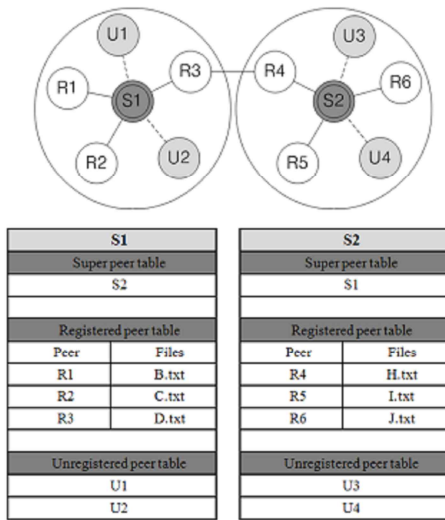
U1
R1
R3
S1
R2
U2
R4
U3
R6
S2
R5
U4

| S1 | |
|---|---|
| Super peer table | |
| S2 | |
| | |
| Registered peer table | |
| Peer | Files |
| R1 | B.txt |
| R2 | C.txt |
| R3 | D.txt |
| | |
| Unregistered peer table | |
| U1 | |
| U2 | |

| S2 | |
|---|---|
| Super peer table | |
| S1 | |
| | |
| Registered peer table | |
| Peer | Files |
| R4 | H.txt |
| R5 | I.txt |
| R6 | J.txt |
| | |
| Unregistered peer table | |
| U3 | |
| U4 | |